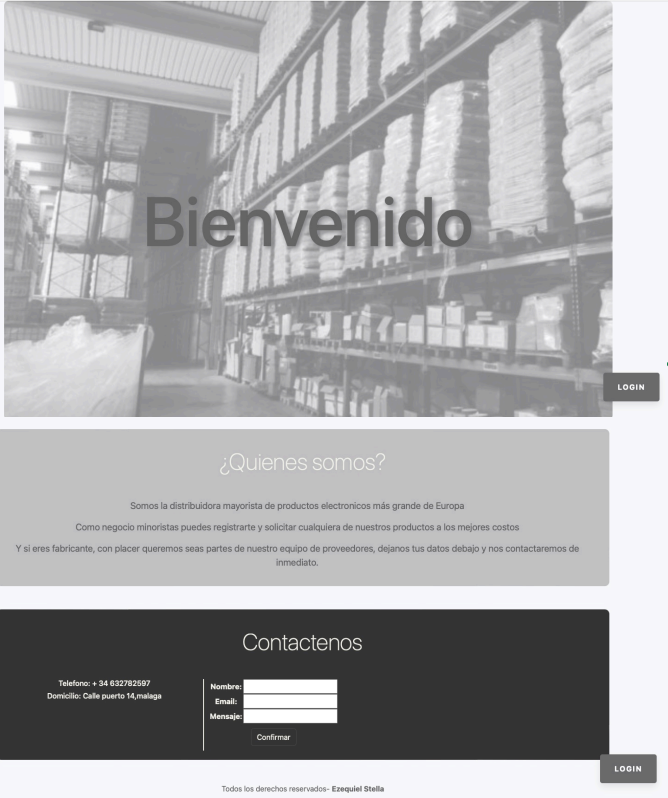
Bienvenido

LOGIN

¿Quienes somos?

Somos la distribuidora mayorista de productos electronicos más grande de Europa

Como negocio minoristas puedes registrarte y solicitar cualquiera de nuestros productos a los mejores costos

Y si eres fabricante, con placer queremos seas partes de nuestro equipo de proveedores, dejanos tus datos debajo y nos contactaremos de inmediato.

Contactenos

Telefono: + 34 632782597
Domicilio: Calle puerto 14,malaga

Nombre:
Email:
Mensaje:
Confirmar

LOGIN

Todos los derechos reservados- Ezequiel Stella